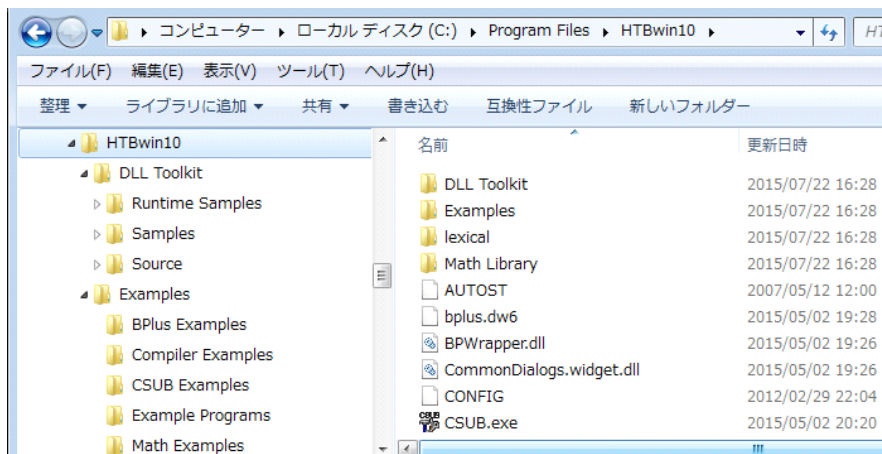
コンピューター ▸ ローカル ディスク (C:) ▸ Program Files ▸ HTBwin10 ▸

HT

ファイル(F) 編集(E) 表示(V) ツール(T) ヘルプ(H)

整理 ▾ ライブラリに追加 ▾ 共有 ▾ 書き込む 互換性ファイル 新しいフォルダー

HTBwin10
DLL Toolkit
Runtime Samples
Samples
Source
Examples
BPlus Examples
Compiler Examples
CSUB Examples
Example Programs
Math Examples

| 名前 | 更新日時 |
|---|---|
| DLL Toolkit | 2015/07/22 16:28 |
| Examples | 2015/07/22 16:28 |
| lexical | 2015/07/22 16:28 |
| Math Library | 2015/07/22 16:28 |
| AUTOST | 2007/05/12 12:00 |
| bplus.dw6 | 2015/05/02 19:28 |
| BPWrapper.dll | 2015/05/02 19:26 |
| CommonDialogs.widget.dll | 2015/05/02 19:26 |
| CONFIG | 2012/02/29 22:04 |
| CSUB.exe | 2015/05/02 20:20 |

CSUB